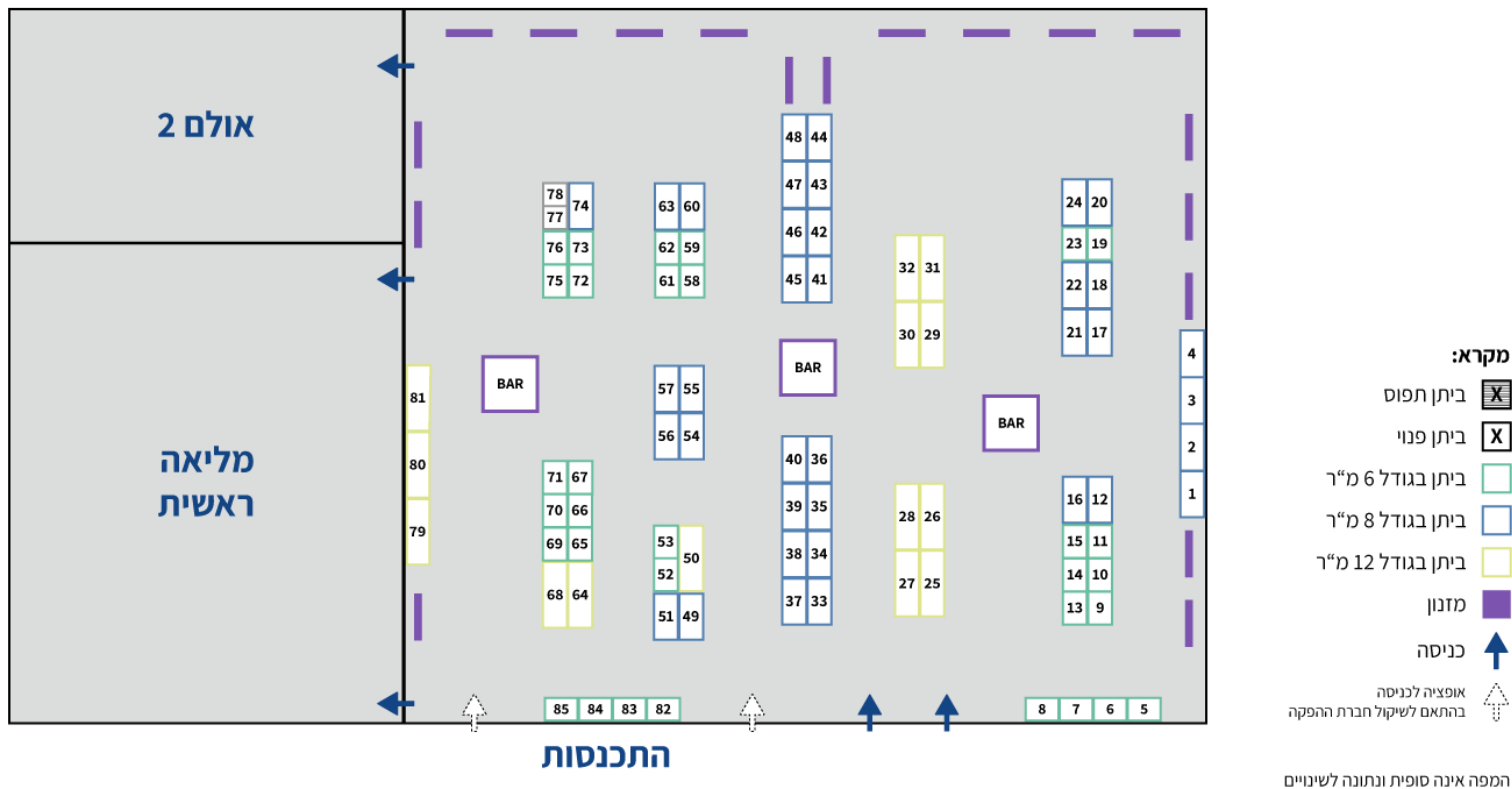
אולם 2

מליאה ראשית

78 74
77
76 73
75 72

63 60
62 59
61 58

48 44
47 43
46 42
45 41

32 31
30 29

24 20
23 19
22 18
21 17

4
3
2
1

81
80
79

BAR

57 55
56 54

BAR

40 36
39 35
38 34
37 33

BAR

71 67
70 66
69 65
68 64

53
52 50
51 49

28 26
27 25

16 12
15 11
14 10
13 9

85 84 83 82

8 7 6 5

התכנסות

מקרא:
X ביתן תפוס
X ביתן פנוי
ביתן בגודל 6 מ"ר
ביתן בגודל 8 מ"ר
ביתן בגודל 12 מ"ר
מזנון
כניסה
אופציה לכניסה בהתאם לשיקול חברת ההפקה

המפה אינה סופית ונתונה לשינויים